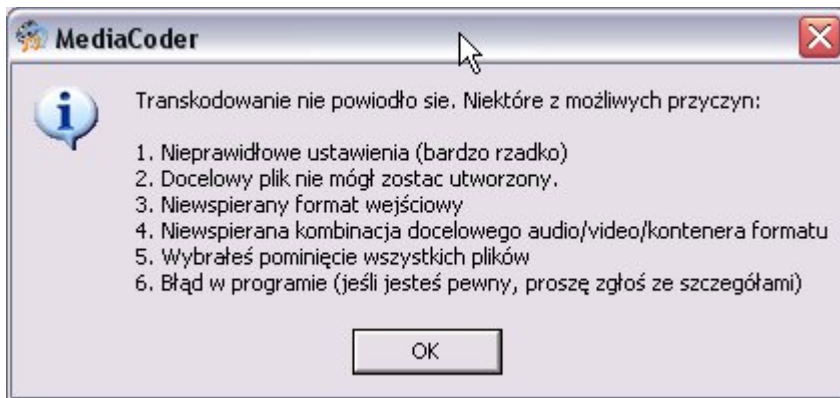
MediaCoder

Transkodowanie nie powiodło sie. Niektóre z możliwych przyczyn:

1. Nieprawidłowe ustawienia (bardzo rzadko)
2. Docelowy plik nie mógł zostac utworzony.
3. Niewspierany format wejściowy
4. Niewspierana kombinacja docelowego audio/video/kontenera formatu
5. Wybrałeś pominięcie wszystkich plików
6. Błąd w programie (jeśli jesteś pewny, proszę zgłoś ze szczegółami)

OK